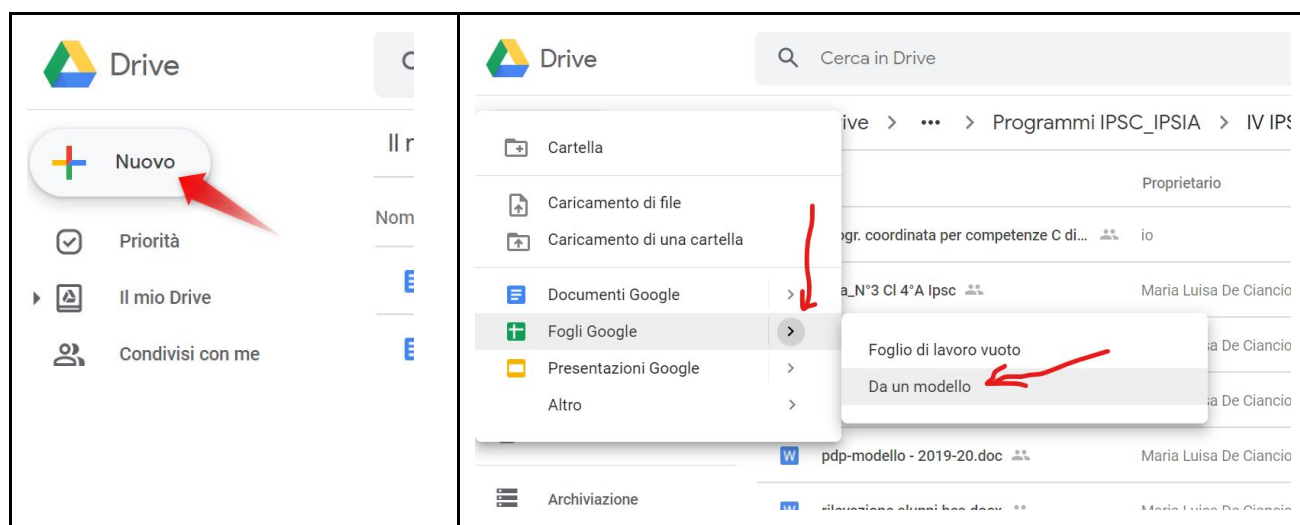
Drive

Nuovo

Priorità

Il mio Drive

Condivisi con me

Il r

Nom

Drive

Cerca in Drive

ive > ••• > Programmi IPSC_IPSIA > IV IPS

Proprietario

Cartella

Caricamento di file

Caricamento di una cartella

Documenti Google

Fogli Google

Presentazioni Google

Altro

Foglio di lavoro vuoto

Da un modello

ogr. coordinata per competenze C di... io

a_N°3 Cl 4°A Ipsc Maria Luisa De Ciancio

a De Ciancio

a De Ciancio

pdp-modello - 2019-20.doc Maria Luisa De Ciancio

Archiviazione

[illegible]